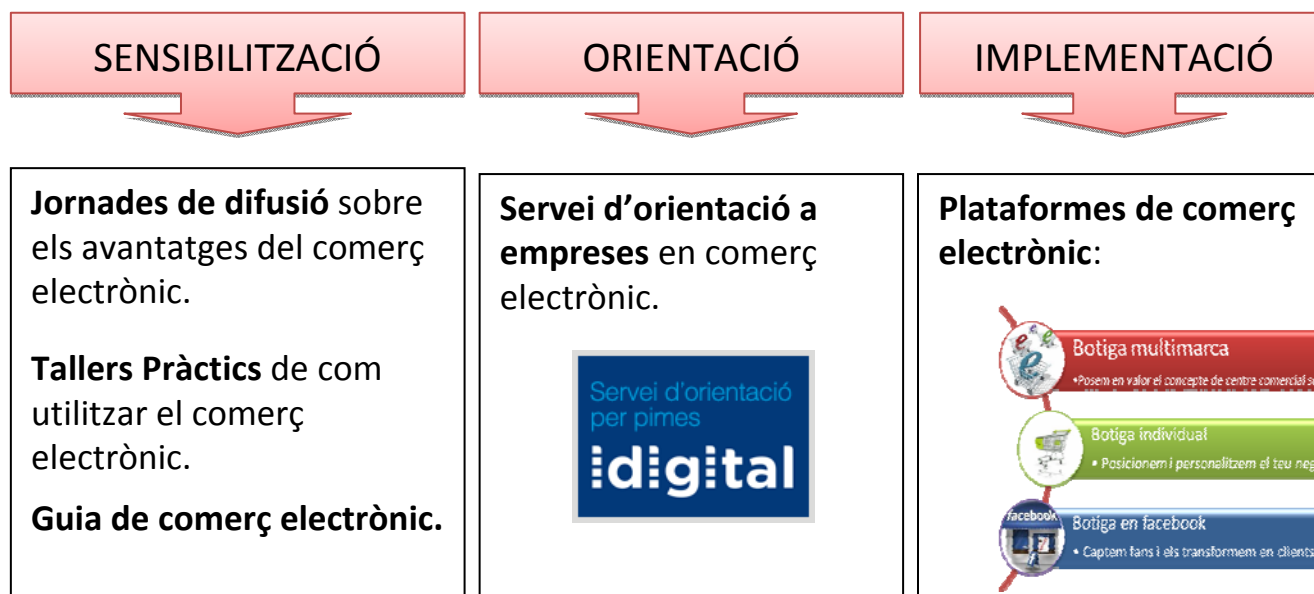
SENSIBILITZACIÓ

ORIENTACIÓ

IMPLEMENTACIÓ

**Jornades de difusió** sobre els avantatges del comerç electrònic.

**Tallers Pràctics** de com utilitzar el comerç electrònic.

**Guia de comerç electrònic.**

**Servei d'orientació a empreses** en comerç electrònic.

Servei d'orientació per pimes

idigital

**Plataformes de comerç electrònic**:

Botiga multimarca

•Posem en valor el concepte de centre comercial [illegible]

Botiga individual

• Posicionem i personalitzem el teu neg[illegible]

facebook

Botiga en facebook

• Captem fans i els transformem en clients